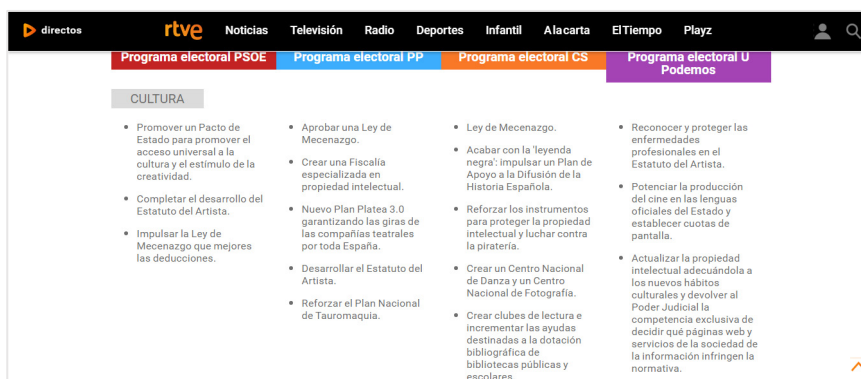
directos rtve Noticias Televisión Radio Deportes Infantil A la carta El Tiempo Playz

| Programa electoral PSOE | Programa electoral PP | Programa electoral CS | Programa electoral U Podemos |
|---|---|---|---|

CULTURA

- Promover un Pacto de Estado para promover el acceso universal a la cultura y el estímulo de la creatividad.
- Completar el desarrollo del Estatuto del Artista.
- Impulsar la Ley de Mecenazgo que mejores las deducciones.

- Aprobar una Ley de Mecenazgo.
- Crear una Fiscalía especializada en propiedad intelectual.
- Nuevo Plan Platea 3.0 garantizando las giras de las compañías teatrales por toda España.
- Desarrollar el Estatuto del Artista.
- Reforzar el Plan Nacional de Tauromaquia.

- Ley de Mecenazgo.
- Acabar con la 'leyenda negra': impulsar un Plan de Apoyo a la Difusión de la Historia Española.
- Reforzar los instrumentos para proteger la propiedad intelectual y luchar contra la piratería.
- Crear un Centro Nacional de Danza y un Centro Nacional de Fotografía.
- Crear clubes de lectura e incrementar las ayudas destinadas a la dotación bibliográfica de bibliotecas públicas y escolares

- Reconocer y proteger las enfermedades profesionales en el Estatuto del Artista.
- Potenciar la producción del cine en las lenguas oficiales del Estado y establecer cuotas de pantalla.
- Actualizar la propiedad intelectual adecuándola a los nuevos hábitos culturales y devolver al Poder Judicial la competencia exclusiva de decidir qué páginas web y servicios de la sociedad de la información infringen la normativa.